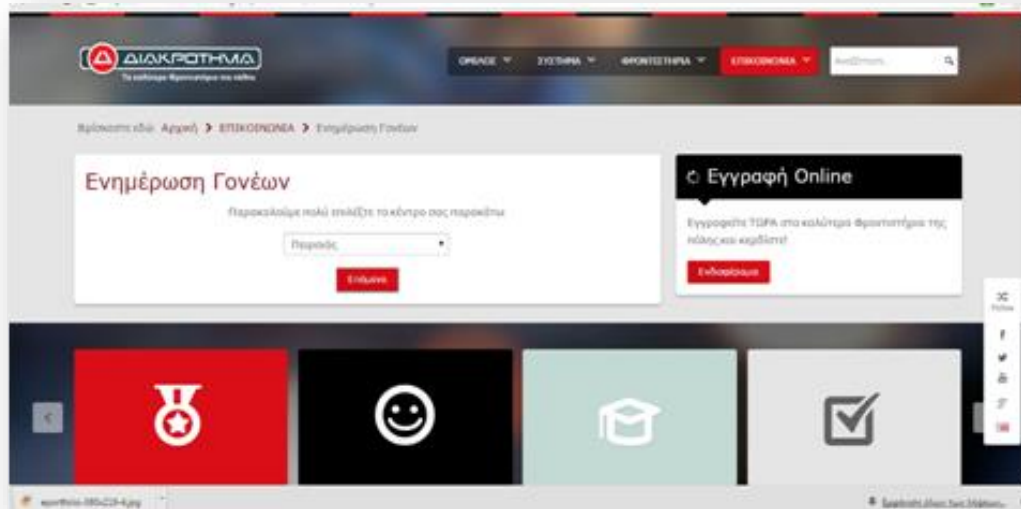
ΔΙΑΚΡΟΤΗΜΑ

Τα καλύτερα φροντιστήρια της πόλης

ΟΜΙΛΟΣ ▼ ΣΥΣΤΗΜΑ ▼ ΦΡΟΝΤΙΣΤΗΡΙΑ ▼ ΕΠΙΚΟΙΝΩΝΙΑ ▼ Αναζήτηση...

Βρίσκεστε εδώ: Αρχική > ΕΠΙΚΟΙΝΩΝΙΑ > Ενημέρωση Γονέων

Ενημέρωση Γονέων

Παρακαλούμε πολύ επιλέξτε το κέντρο σας παρακάτω

Πειραιάς

Επόμενο

Εγγραφή Online

Εγγραφείτε ΤΩΡΑ στο καλύτερο Φροντιστήριο της πόλης και κερδίστε!

Ενδιαφέρομαι

Follow

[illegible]

Εμφάνιση όλων των λήψεων...